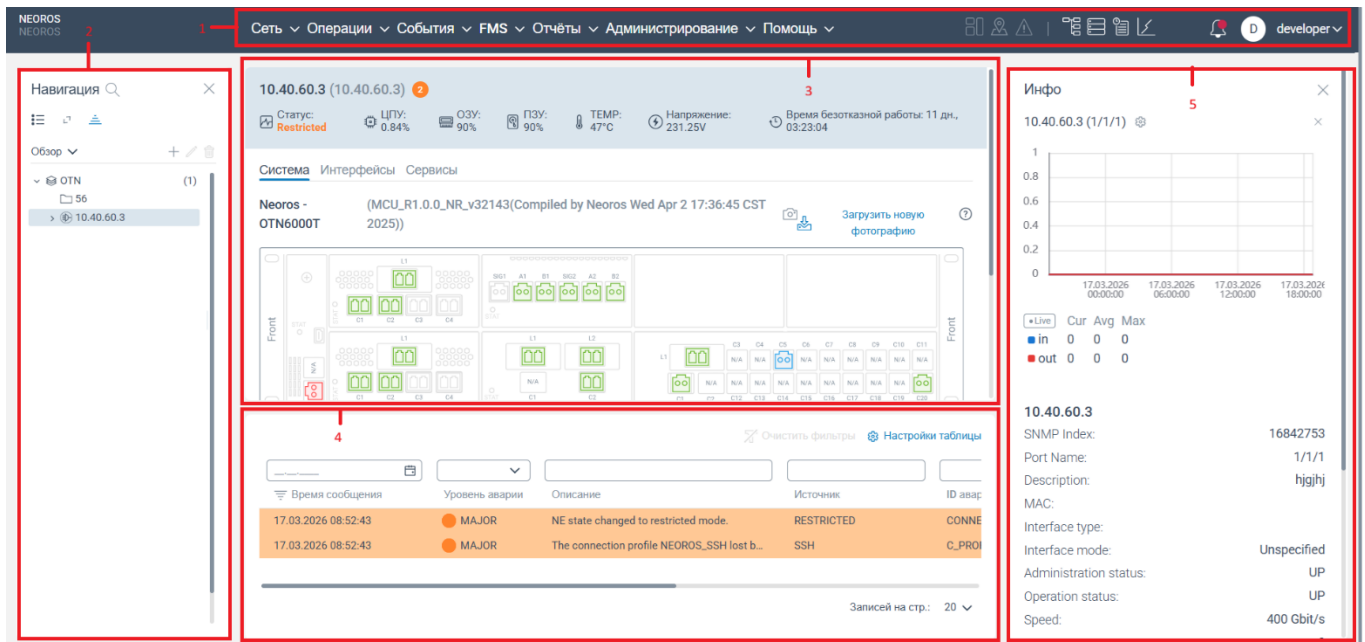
NEOROS
NEOROS

1

Сеть ⌄ Операции ⌄ События ⌄ FMS ⌄ Отчёты ⌄ Администрирование ⌄ Помощь ⌄

D developer⌄

2

Навигация

Обзор ⌄

OTN (1)
56
10.40.60.3

3

10.40.60.3 (10.40.60.3) 2

Статус: Restricted
ЦПУ: 0.84%
ОЗУ: 90%
ПЗУ: 90%
TEMP: 47°C
Напряжение: 231.25V
Время безотказной работы: 11 дн., 03:23:04

Система Интерфейсы Сервисы

Neoros - OTN6000T

(MCU_R1.0.0_NR_v32143(Compiled by Neoros Wed Apr 2 17:36:45 CST 2025))

Загрузить новую фотографию

L1 C1 C2 C3 C4 SIG1 A1 B1 SIG2 A2 B2 L1 L2 N/A C3 C4 C5 C6 C7 C8 C9 C10 C11 C12 C13 C14 C15 C16 C17 C18 C19 C20 Front

4

Очистить фильтры Настройки таблицы

| Время сообщения | Уровень аварии | Описание | Источник | ID авар |
|---|---|---|---|---|
| 17.03.2026 08:52:43 | MAJOR | NE state changed to restricted mode. | RESTRICTED | CONNE |
| 17.03.2026 08:52:43 | MAJOR | The connection profile NEOROS_SSH lost b... | SSH | C_PRO |

Записей на стр.: 20 ⌄

5

Инфо

10.40.60.3 (1/1/1)

1
0.8
0.6
0.4
0.2
0
17.03.2026 00:00:00
17.03.2026 06:00:00
17.03.2026 12:00:00
17.03.2026 18:00:00

•Live Cur Avg Max
in 0 0 0
out 0 0 0

10.40.60.3
SNMP Index: 16842753
Port Name: 1/1/1
Description: hjgjhj
MAC:
Interface type:
Interface mode: Unspecified
Administration status: UP
Operation status: UP
Speed: 400 Gbit/s